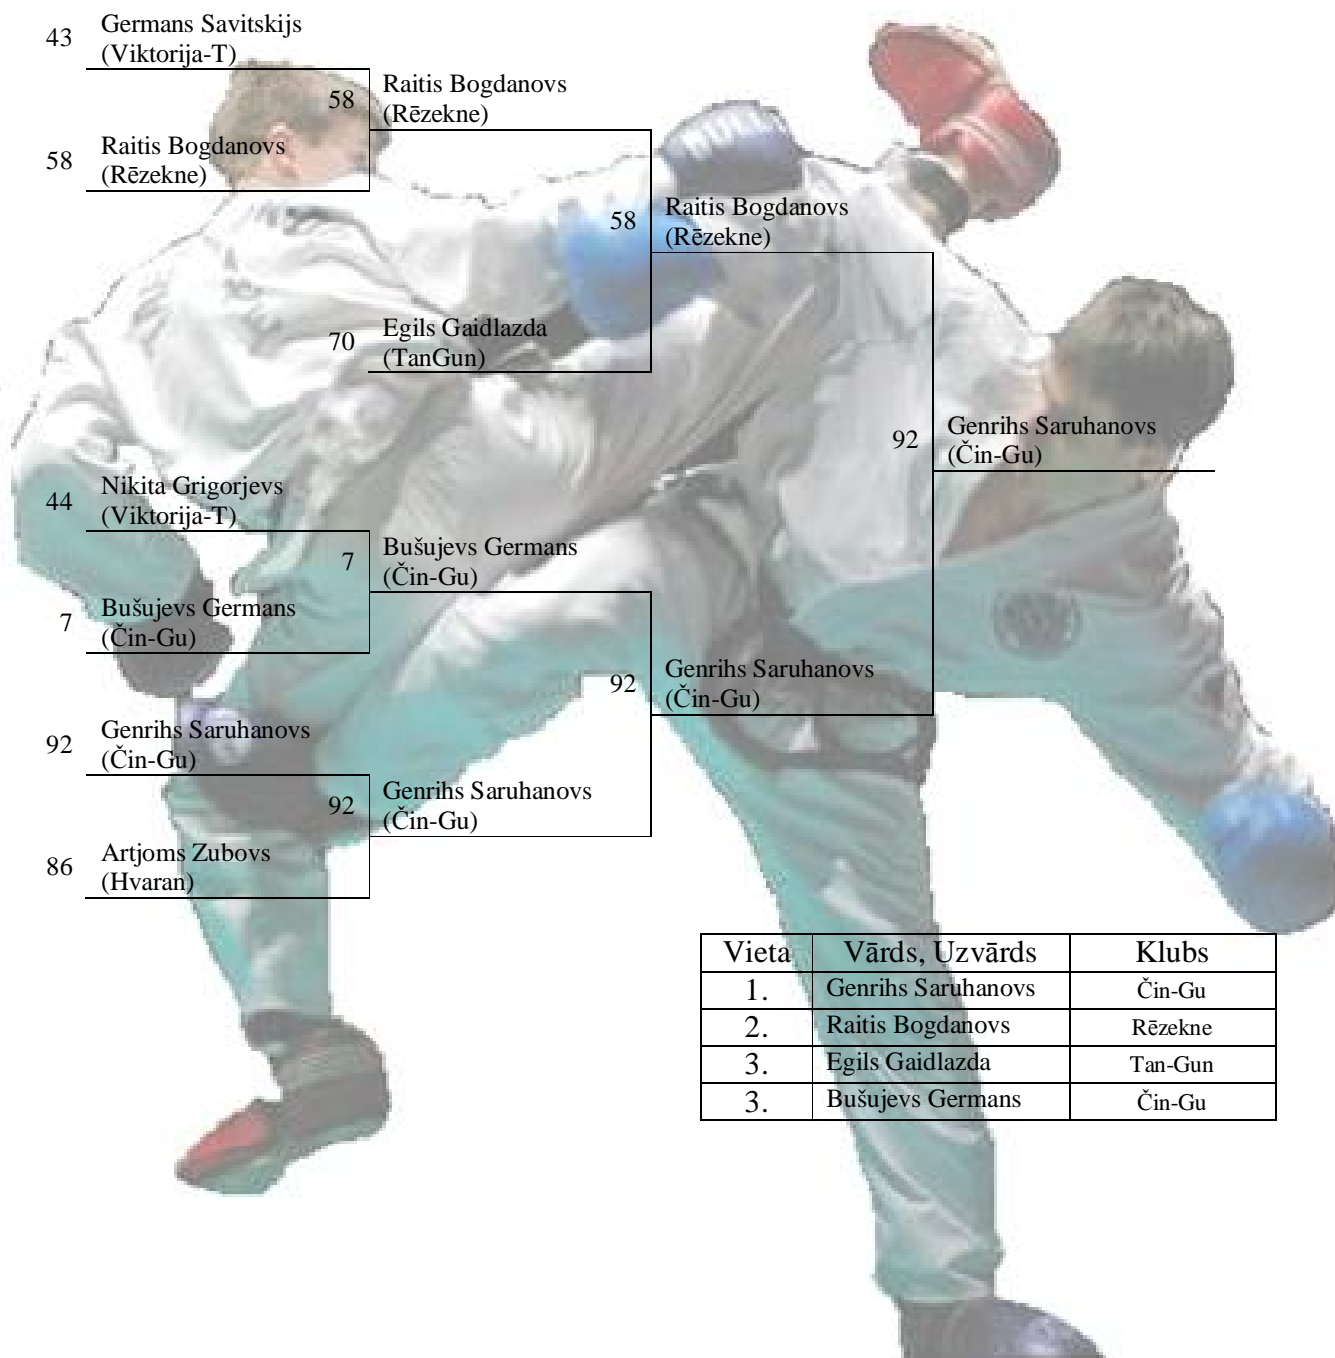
43 Germans Savitskijs (Viktorija-T)

58 Raitis Bogdanovs (Rēzekne)

58 Raitis Bogdanovs (Rēzekne)

58 Raitis Bogdanovs (Rēzekne)

70 Egils Gaidlazda (TanGun)

92 Genrihs Saruhanovs (Čin-Gu)

44 Nikita Grigorjevs (Viktorija-T)

7 Bušujevs Germans (Čin-Gu)

7 Bušujevs Germans (Čin-Gu)

92 Genrihs Saruhanovs (Čin-Gu)

92 Genrihs Saruhanovs (Čin-Gu)

92 Genrihs Saruhanovs (Čin-Gu)

86 Artjoms Zubovs (Hvaran)

| Vieta | Vārds, Uzvārds | Klubs |
|---|---|---|
| 1. | Genrihs Saruhanovs | Čin-Gu |
| 2. | Raitis Bogdanovs | Rēzekne |
| 3. | Egils Gaidlazda | Tan-Gun |
| 3. | Bušujevs Germans | Čin-Gu |